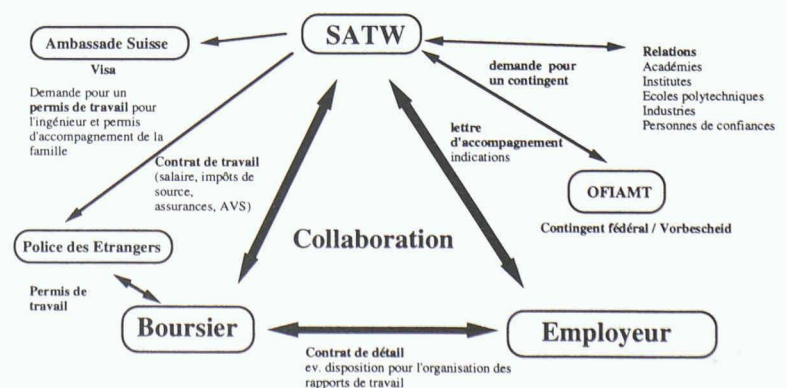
SATW

Ambassade Suisse

Visa

Demande pour un **permis de travail** pour l'ingénieur et permis d'accompagnement de la famille

demande pour un contingent

Relations
Académies
Institutes
Ecoles polytechniques
Industries
Personnes de confiances

Contrat de travail
(salaire, impôts de source, assurances, AVS)

lettre d'accompagnement
indications

OFIAMT

Contingent fédéral / Vorbescheid

Police des Etrangers

Collaboration

Permis de travail

Boursier

Employeur

Contrat de détail
ev. disposition pour l'organisation des rapports de travail